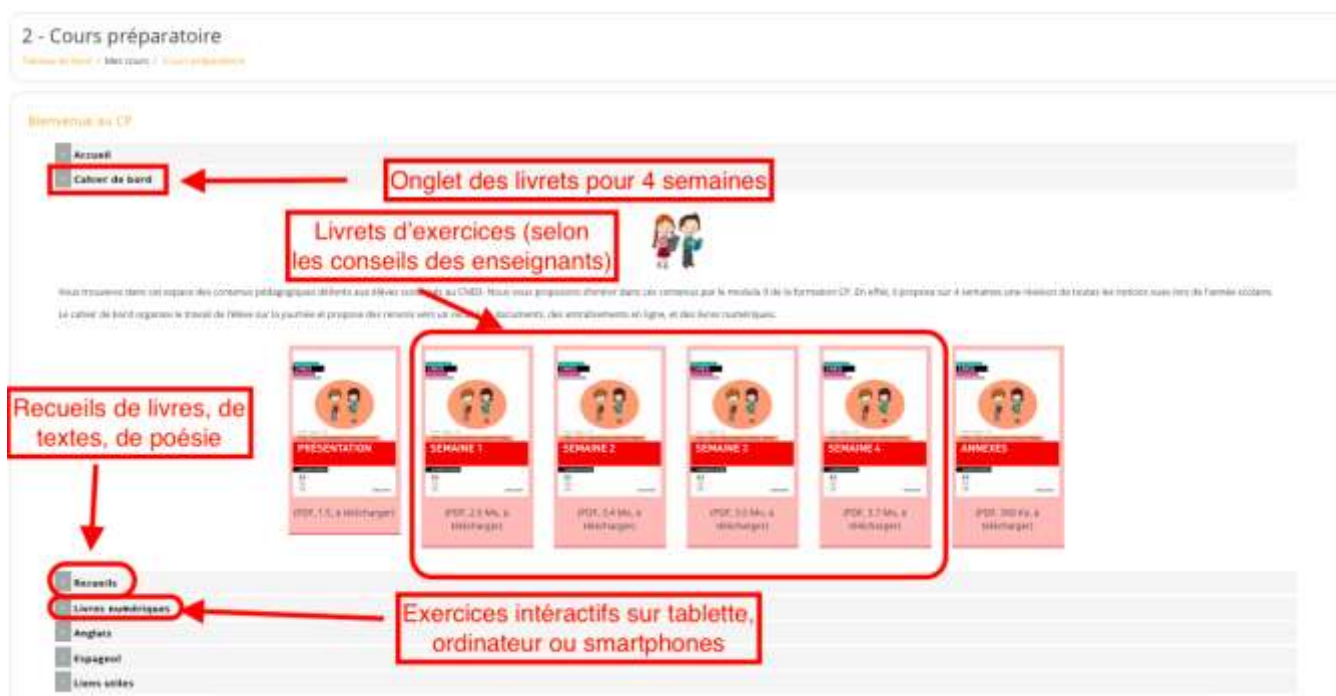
2 - Cours préparatoire

Tableau de bord / Mes cours / Cours préparatoire

Bienvenue au CP

Accueil

Cahier de bord

Onglet des livrets pour 4 semaines

Livrets d'exercices (selon les conseils des enseignants)

Vous trouverez dans cet espace des contenus pédagogiques dédiés aux élèves scolarisés au CNED. Nous vous proposons d'entrer dans ces contenus par le module 0 de la formation CP. En effet, il propose sur 4 semaines une révision de toutes les notions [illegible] de l'année scolaire.

Le cahier de bord organise le travail de l'élève sur la journée et propose des renvois vers un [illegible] documents, des entraînements en ligne, et des livres numériques.

Recueils de livres, de textes, de poésie

PRÉSENTATION
(PDF, 1.5, à télécharger)

SEMAINE 1
(PDF, 2.9 Mo, à télécharger)

SEMAINE 2
(PDF, 3.4 Mo, à télécharger)

SEMAINE 3
(PDF, 3.0 Mo, à télécharger)

SEMAINE 4
(PDF, 3.7 Mo, à télécharger)

ANNEXES
(PDF, 390 Ko, à télécharger)

Recueils

Livres numériques

Exercices intéractifs sur tablette, ordinateur ou smartphones

Anglais

Espagnol

Liens utiles